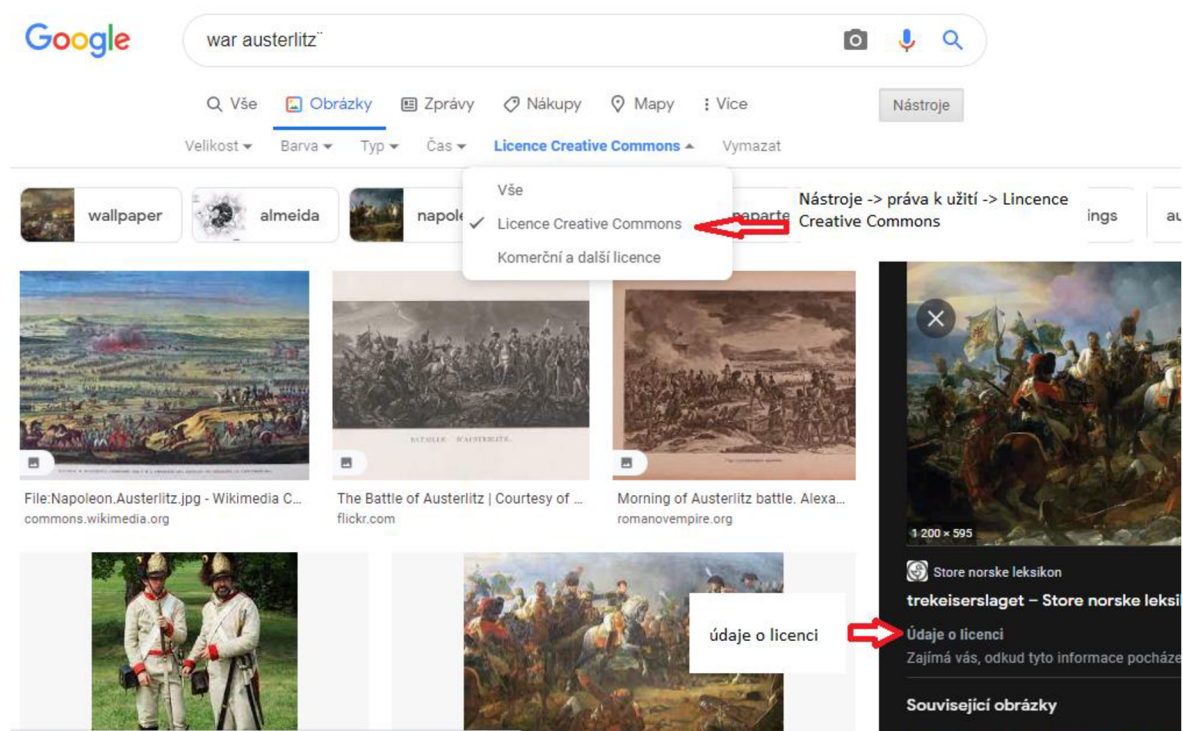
Google

war austerlitz¨

Vše Obrázky Zprávy Nákupy Mapy Více

Nástroje

Velikost Barva Typ Čas Licence Creative Commons Vymazat

wallpaper almeida napole

Vše
Licence Creative Commons
Komerční a další licence

naparte

Nástroje -> práva k užití -> Lincence Creative Commons

ings au

File:Napoleon.Austerlitz.jpg - Wikimedia C...
commons.wikimedia.org

The Battle of Austerlitz | Courtesy of ...
flickr.com

Morning of Austerlitz battle. Alexa...
romanovempire.org

1 200 × 595

Store norske leksikon

trekeiserslaget – Store norske leksi

údaje o licenci

Údaje o licenci

Zajímá vás, odkud tyto informace pocház

Související obrázky